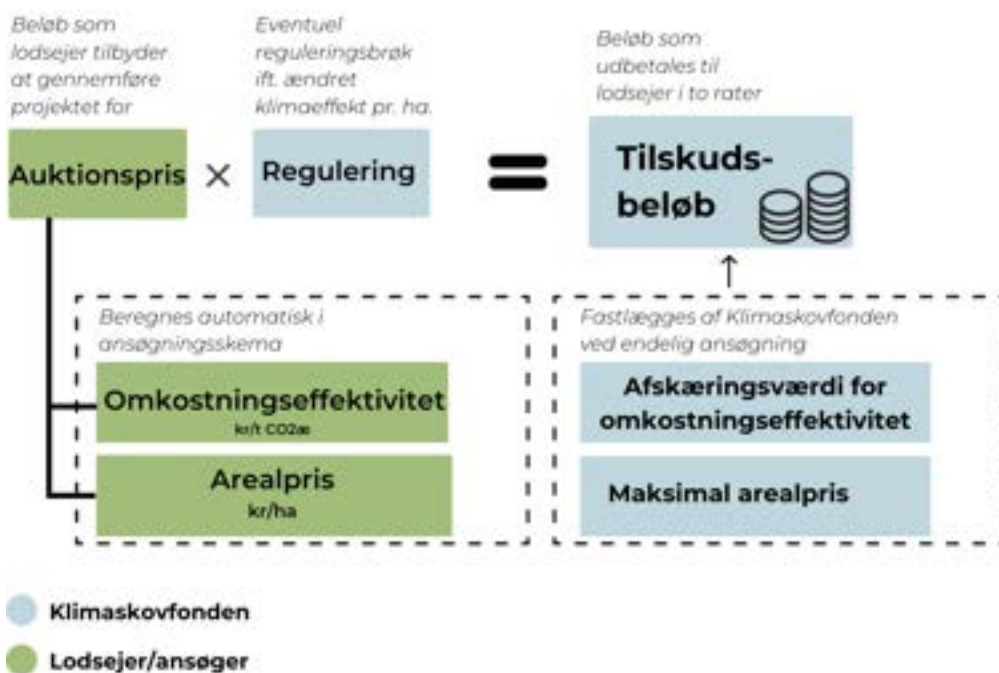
Beløb som lodsejer tilbyder at gennemføre projektet for

Eventuel reguleringsbrøk ift. ændret klimaeffekt pr. ha.

Beløb som udbetales til lodsejer i to rater

Auktionspris × Regulering = Tilskudsbeløb

Beregnes automatisk i ansøgningsskema

Omkostningseffektivitet
kr/t CO2æ

Arealpris
kr/ha

Fastlægges af Klimaskovfonden ved endelig ansøgning

Afskæringsværdi for omkostningseffektivitet

Maksimal arealpris

Klimaskovfonden

Lodsejer/ansøger